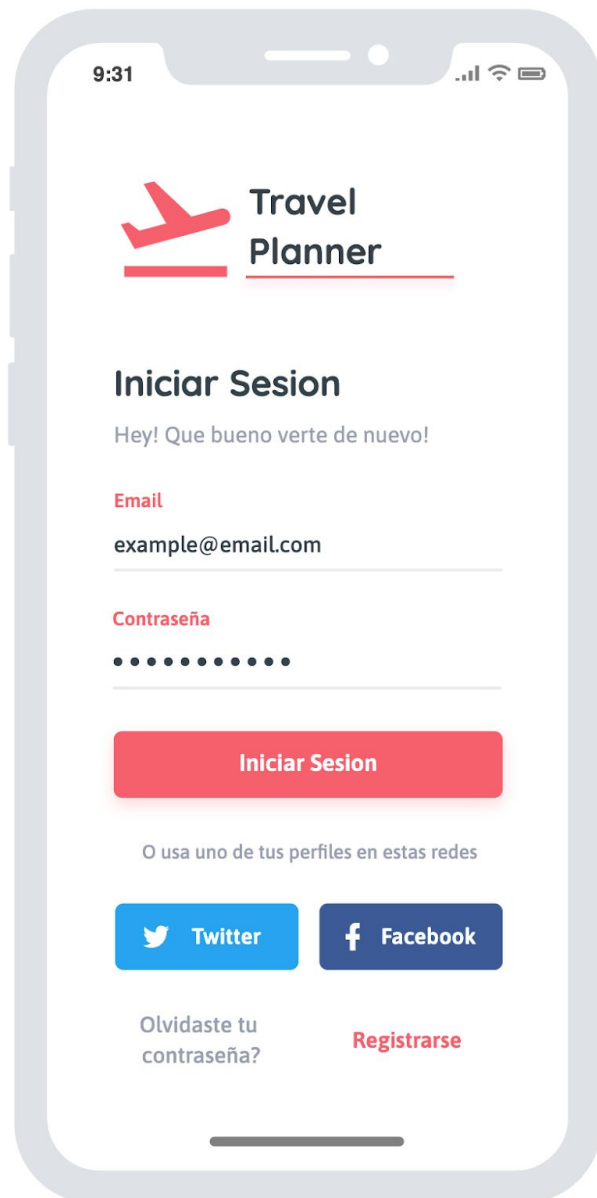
9:31

Travel
Planner

Iniciar Sesion

Hey! Que bueno verte de nuevo!

Email
example@email.com

Contraseña
•••••••••••

Iniciar Sesion

O usa uno de tus perfiles en estas redes

Twitter
Facebook

Olvidaste tu contraseña?

Registrarse